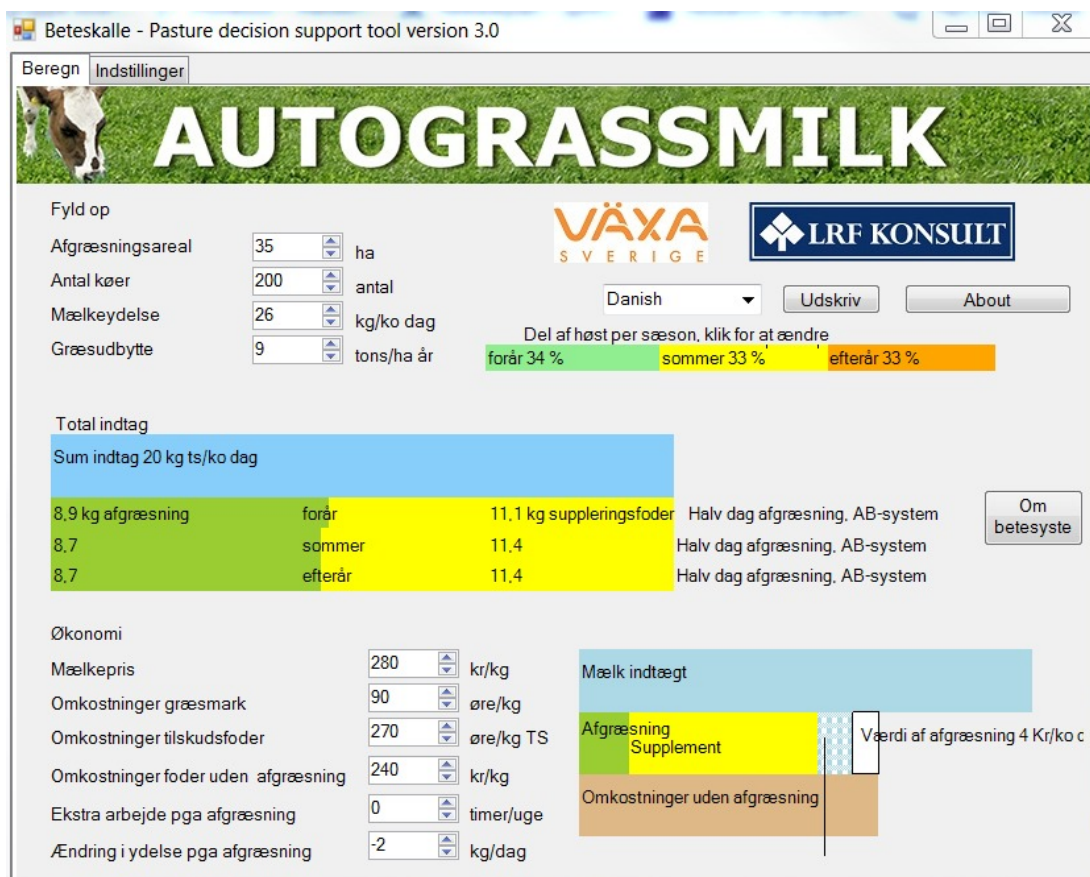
Beteskalle - Pasture decision support tool version 3.0

Beregn | Indstillinger

AUTOGRASSMILK

Fyld op

VÄXA SVERIGE

LRF KONSULT

Afgræsningsareal 35 ha
Antal køer 200 antal
Mælkeydelse 26 kg/ko dag
Græsudbytte 9 tons/ha år

Danish
Udskriv
About

Del af høst per sæson, klik for at ændre
forår 34 % sommer 33 % efterår 33 %

Total indtag

Sum indtag 20 kg ts/ko dag

8,9 kg afgræsning forår 11,1 kg suppleringsfoder Halv dag afgræsning, AB-system
8,7 sommer 11,4 Halv dag afgræsning, AB-system
8,7 efterår 11,4 Halv dag afgræsning, AB-system

Om betesyste

Økonomi

Mælkepris 280 kr/kg
Omkostninger græsmark 90 øre/kg
Omkostninger tilskudsfoder 270 øre/kg TS
Omkostninger foder uden afgræsning 240 kr/kg
Ekstra arbejde pga afgræsning 0 timer/uge
Ændring i ydelse pga afgræsning -2 kg/dag

Mælk indtægt
Afgræsning
Supplement
Værdi af afgræsning 4 Kr/ko d
Omkostninger uden afgræsning